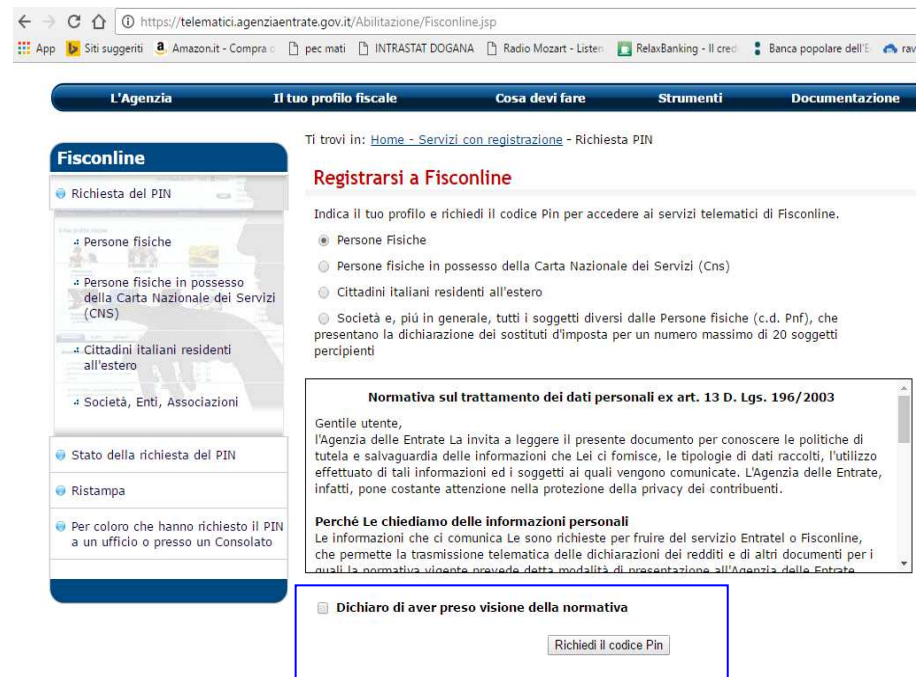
https://telematici.agenziaentrate.gov.it/Abilitazione/Fisconline.jsp

App Siti suggeriti Amazon.it - Compra c pec mati INTRASTAT DOGANA Radio Mozart - Listen RelaxBanking - Il cred Banca popolare dell'E rav

L'Agenzia | Il tuo profilo fiscale | Cosa devi fare | Strumenti | Documentazione

Fisconline

Richiesta del PIN

Persone fisiche

Persone fisiche in possesso della Carta Nazionale dei Servizi (CNS)

Cittadini italiani residenti all'estero

Società, Enti, Associazioni

Stato della richiesta del PIN

Ristampa

Per coloro che hanno richiesto il PIN a un ufficio o presso un Consolato

Ti trovi in: Home - Servizi con registrazione - Richiesta PIN

Registrarsi a Fisconline

Indica il tuo profilo e richiedi il codice Pin per accedere ai servizi telematici di Fisconline.

Persone Fisiche

Persone fisiche in possesso della Carta Nazionale dei Servizi (Cns)

Cittadini italiani residenti all'estero

Società e, più in generale, tutti i soggetti diversi dalle Persone fisiche (c.d. Pnf), che presentano la dichiarazione dei sostituti d'imposta per un numero massimo di 20 soggetti percipienti

Normativa sul trattamento dei dati personali ex art. 13 D. Lgs. 196/2003

Gentile utente,
l'Agenzia delle Entrate La invita a leggere il presente documento per conoscere le politiche di tutela e salvaguardia delle informazioni che Lei ci fornisce, le tipologie di dati raccolti, l'utilizzo effettuato di tali informazioni ed i soggetti ai quali vengono comunicate. L'Agenzia delle Entrate, infatti, pone costante attenzione nella protezione della privacy dei contribuenti.

Perché Le chiediamo delle informazioni personali
Le informazioni che ci comunica Le sono richieste per fruire del servizio Entratel o Fisconline, che permette la trasmissione telematica delle dichiarazioni dei redditi e di altri documenti per i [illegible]

Dichiaro di aver preso visione della normativa

Richiedi il codice Pin